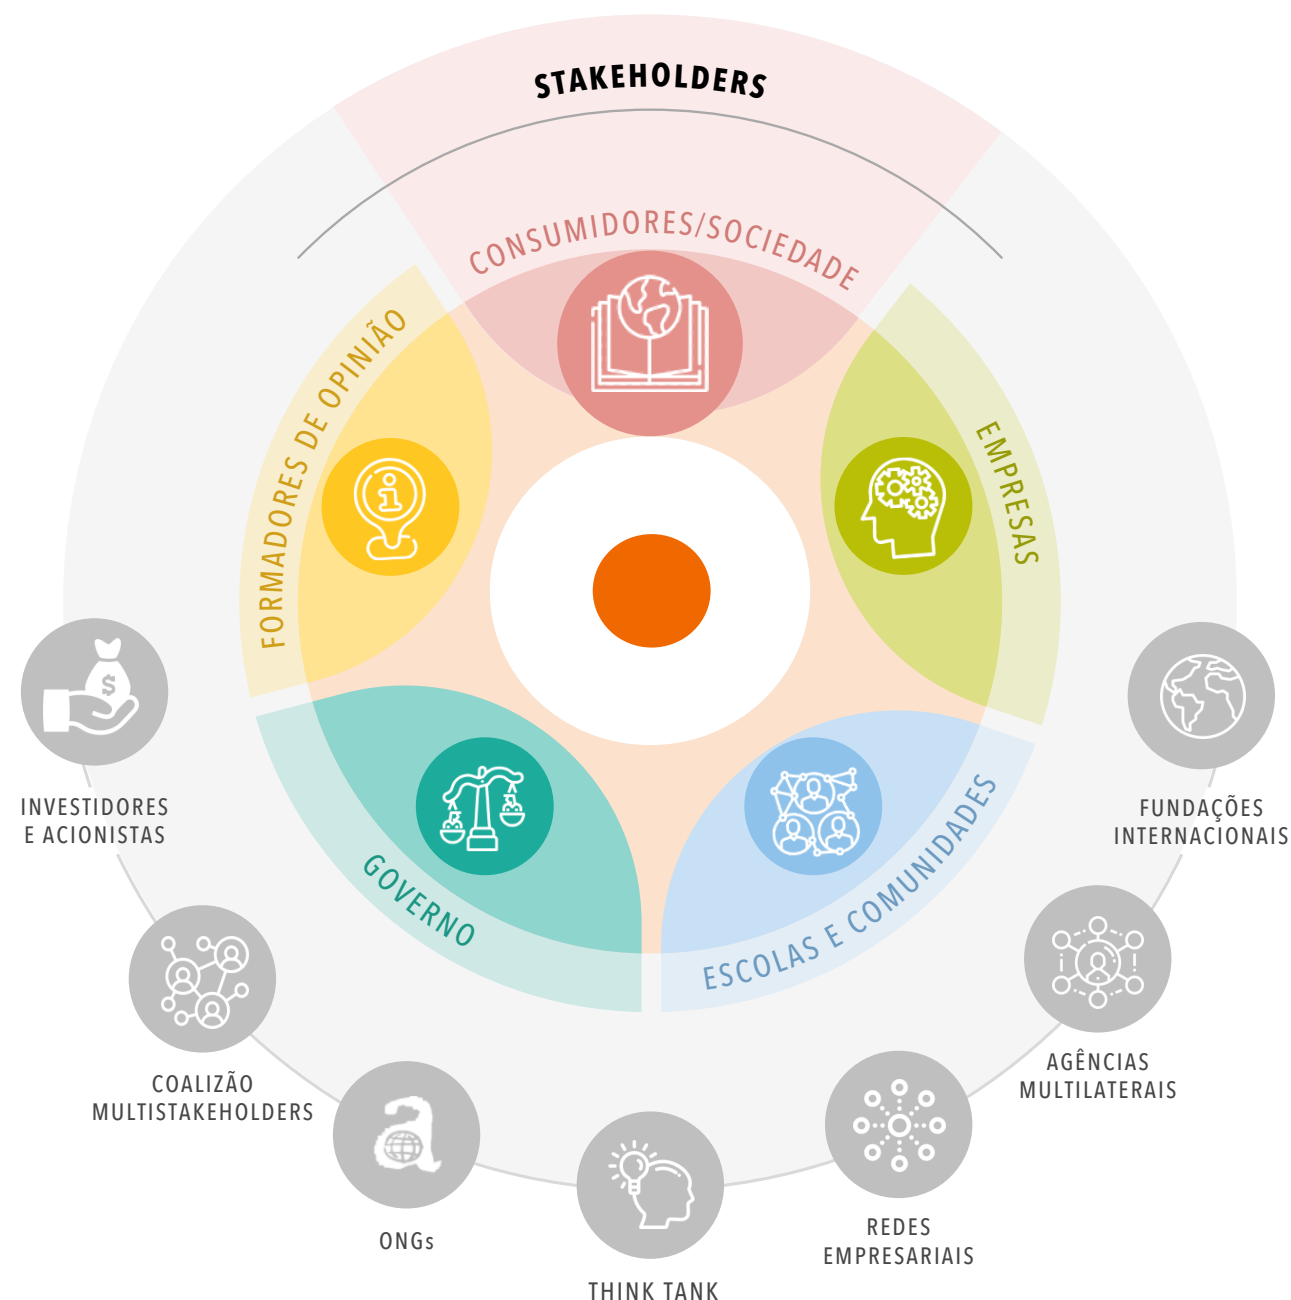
STAKEHOLDERS

CONSUMIDORES/SOCIEDADE

FORMADORES DE OPINIÃO

EMPRESAS

GOVERNO

ESCOLAS E COMUNIDADES

INVESTIDORES E ACIONISTAS

FUNDAÇÕES INTERNACIONAIS

COALIZÃO MULTISTAKEHOLDERS

AGÊNCIAS MULTILATERAIS

ONGs

THINK TANK

REDES EMPRESARIAIS